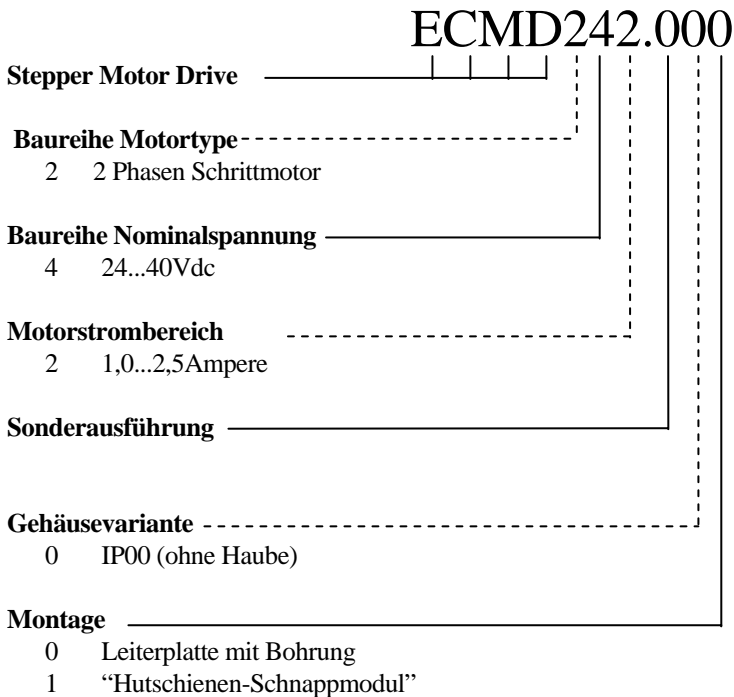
ECMD242.000

**Stepper Motor Drive**

**Baureihe Motortype**
2 2 Phasen Schrittmotor

**Baureihe Nominalspannung**
4 24...40Vdc

**Motorstrombereich**
2 1,0...2,5Ampere

**Sonderausführung**

**Gehäusevariante**
0 IP00 (ohne Haube)

**Montage**
0 Leiterplatte mit Bohrung
1 “Hutschienen-Schnappmodul”